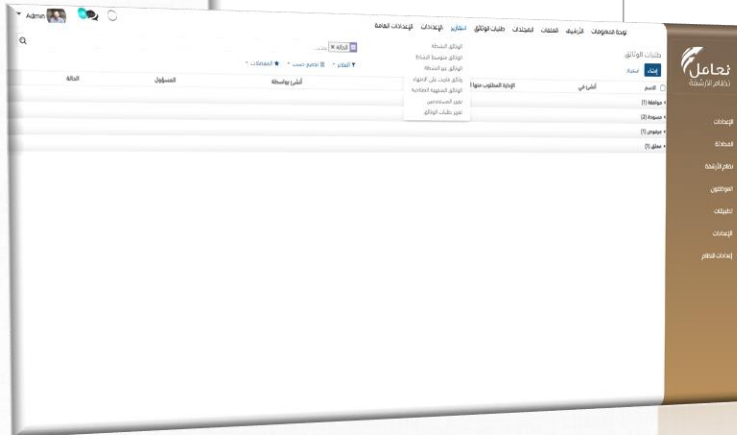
Admin

الإعدادات العامة الإعدادات التقارير طلبات الوثائق المجلدات الملفات الترميز لوحة المعلومات

الوثائق النشطة
الوثائق متوسطة النشاط
الوثائق غير النشطة
وثائق قاربت على الانتهاء
الوثائق المنتهية الصلاحية
تقرير المستخدمين
تقرير طلبات الوثائق

الحالة ×

المفضلات  تجميع حسب  الفلاتر

طلبات الوثائق
إنشاء  استيراد

الحالة  المسؤول  أنشئ بواسطة  الإدارة المطلوب منها  أنشئ في  الاسم

موافقة (1)
مسودة (2)
مرفوض (1)
معلق (2)

تعامل
نظام الأرشفة

الإعدادات
المفضلة
نظام الأرشفة
الموظفون
تطبيقات
الإعدادات
إعدادات النظام